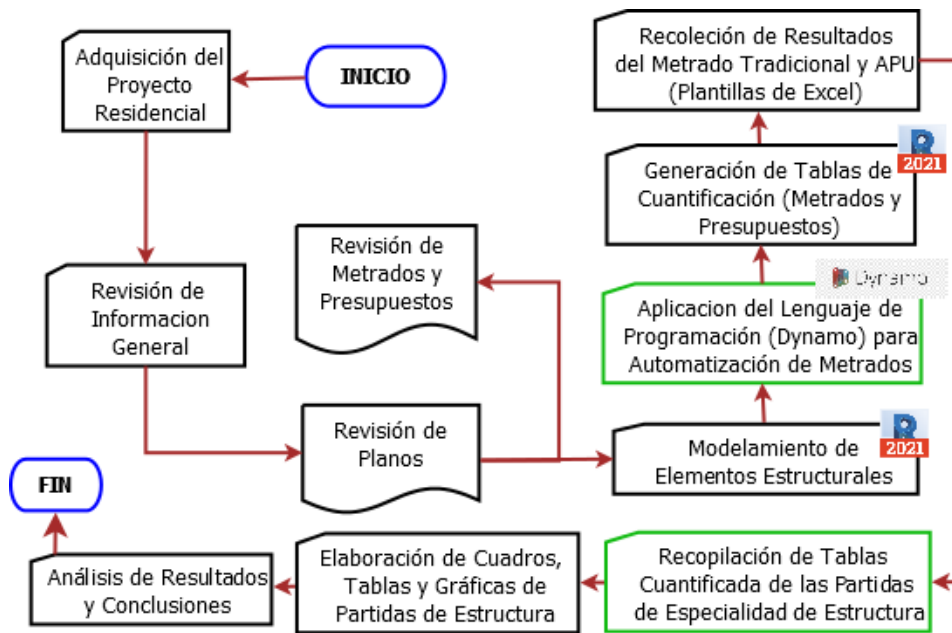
Adquisición del Proyecto Residencial

INICIO

Recolección de Resultados del Metrado Tradicional y APU (Plantillas de Excel)

R 2021

Generación de Tablas de Cuantificación (Metrados y Presupuestos)

Dynamo

Revisión de Metrados y Presupuestos

Revisión de Informacion General

Aplicacion del Lenguaje de Programación (Dynamo) para Automatización de Metrados

Revisión de Planos

R 2021

Modelamiento de Elementos Estructurales

FIN

Análisis de Resultados y Conclusiones

Elaboración de Cuadros, Tablas y Gráficas de Partidas de Estructura

Recopilación de Tablas Cuantificada de las Partidas de Especialidad de Estructura